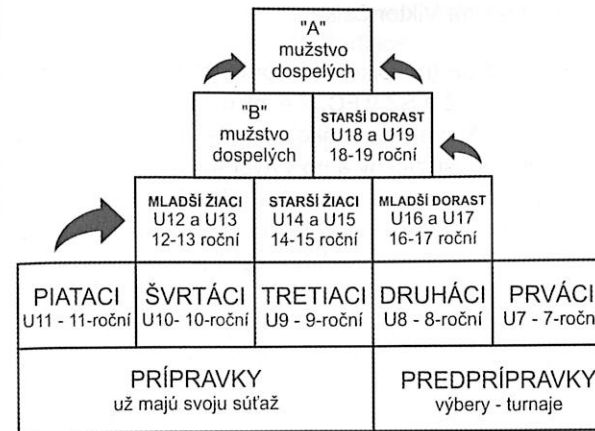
"A"
mužstvo
dospelých

"B"
mužstvo
dospelých

STARŠÍ DORAST
U18 a U19
18-19 roční

MLADŠÍ ŽIACI
U12 a U13
12-13 roční

STARŠÍ ŽIACI
U14 a U15
14-15 roční

MLADŠÍ DORAST
U16 a U17
16-17 roční

PIATACI
U11 - 11-roční

ŠVRTÁCI
U10- 10-roční

TRETIACI
U9 - 9-roční

DRUHÁCI
U8 - 8-roční

PRVÁCI
U7 - 7-ročn

PRÍPRAVKY
už majú svoju súťaž

PREDPRÍPRAVKY
výbery - turnaje